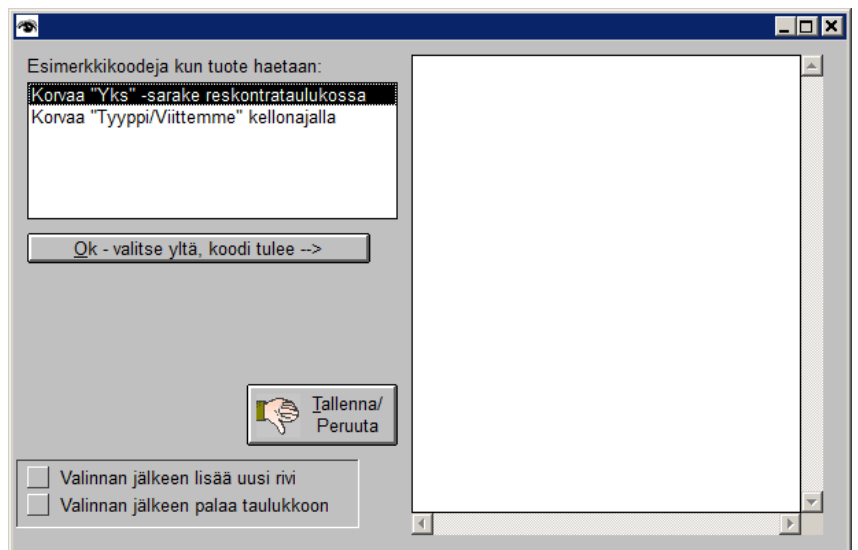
Esimerkkikoodeja kun tuote haetaan:

Korvaa "Yks" -sarake reskontrataulukossa
Korvaa "Tyyppi/Viittemme" kellonajalla

Ok - valitse yltä, koodi tulee -->

Tallenna/
Peruuta

Valinnan jälkeen lisää uusi rivi
Valinnan jälkeen palaa taulukkoon